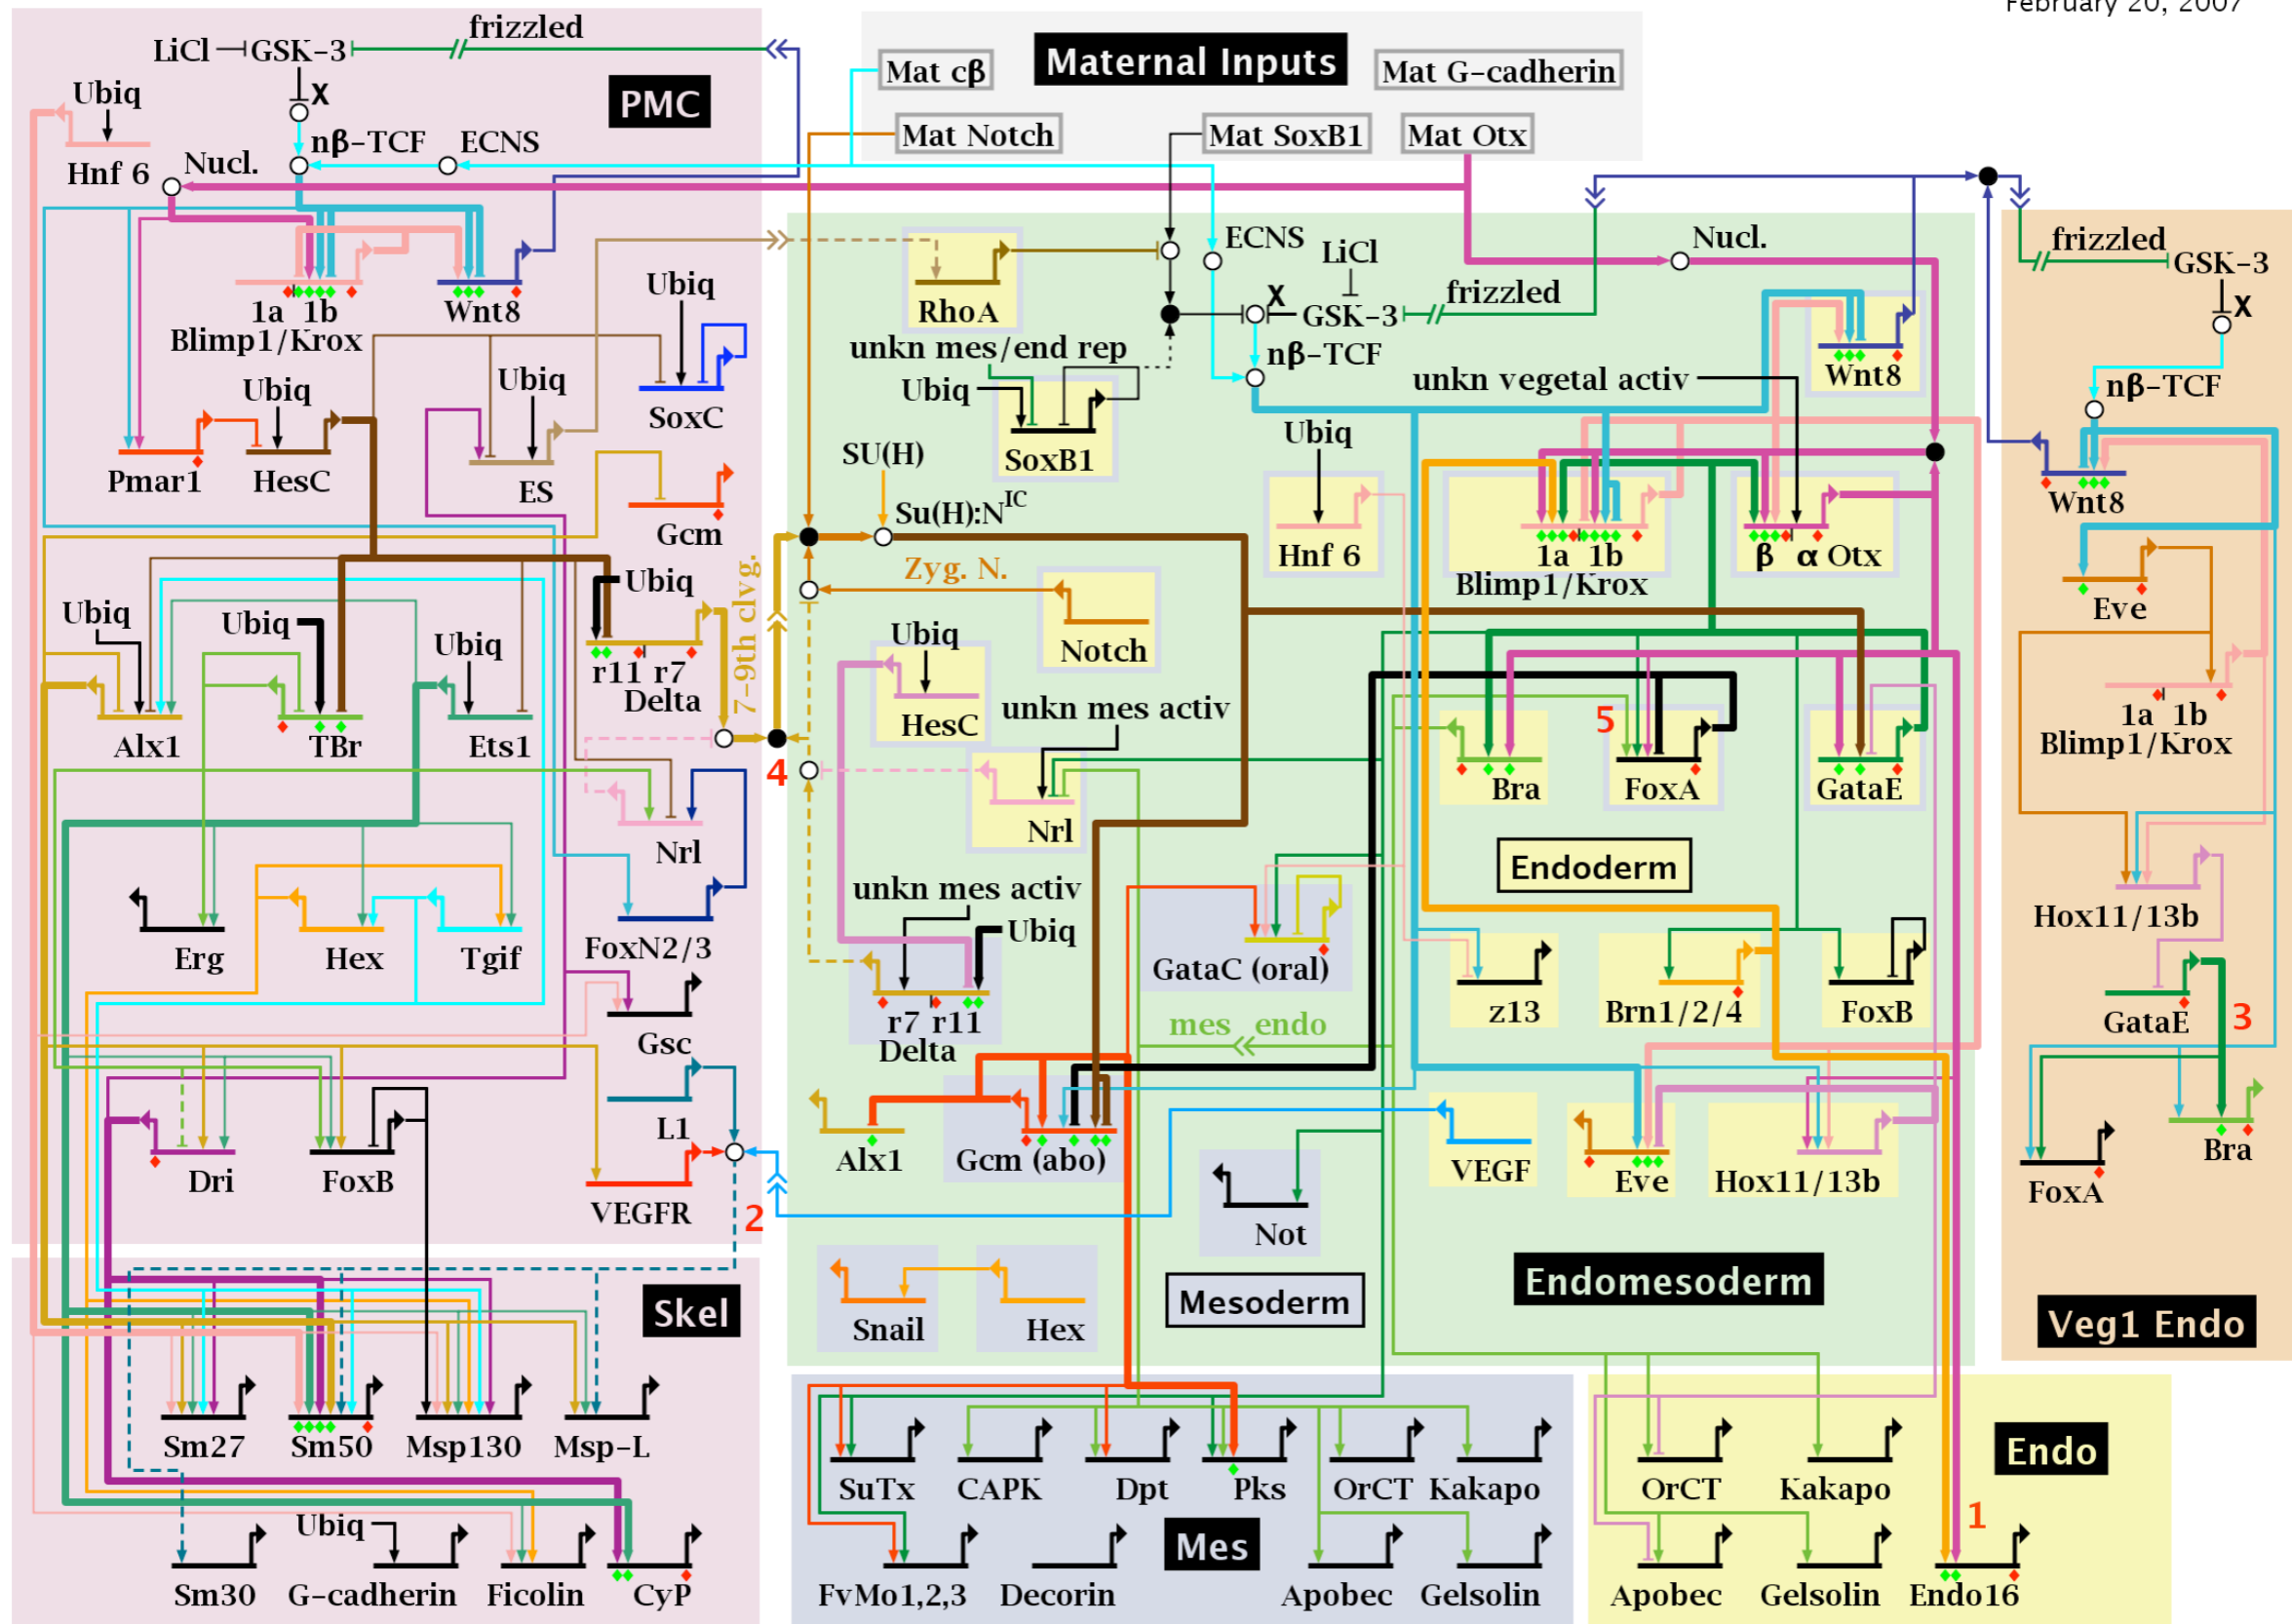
February 20, 2007

Maternal Inputs
Mat cβ
Mat G-cadherin
Mat Notch
Mat SoxB1
Mat Otx

PMC
LiCl
GSK-3
frizzled
X
Ubiq
Hnf 6
Nucl.
nβ-TCF
ECNS
1a 1b
Blimp1/Krox
Wnt8
Ubiq
SoxC
Ubiq
Pmar1
HesC
Ubiq
ES
Gcm
Ubiq
r11 r7
Delta
7-9th clvg.
Ubiq
Alx1
Ubiq
TBr
Ubiq
Ets1
Nrl
Erg
Hex
Tgif
FoxN2/3
Gsc
L1
Dri
FoxB
VEGFR
2
4

Skel
Sm27
Sm50
Msp130
Msp-L
Ubiq
Sm30
G-cadherin
Ficolin
CyP

RhoA
unkn mes/end rep
Ubiq
SoxB1
ECNS
LiCl
X
GSK-3
frizzled
nβ-TCF
SU(H)
Su(H):N$^{IC}$
Zyg. N.
Notch
Ubiq
HesC
unkn mes activ
Nrl
unkn mes activ
Ubiq
r7 r11
Delta
GataC (oral)
mes endo
Alx1
Gcm (abo)
Not
Snail
Hex
Mesoderm

Nucl.
Wnt8
unkn vegetal activ
Ubiq
Hnf 6
1a 1b
Blimp1/Krox
β α Otx
5
Bra
FoxA
GataE
Endoderm
z13
Brn1/2/4
FoxB
VEGF
Eve
Hox11/13b
Endomesoderm

frizzled
GSK-3
X
nβ-TCF
Wnt8
Eve
1a 1b
Blimp1/Krox
Hox11/13b
GataE
3
FoxA
Bra
Veg1 Endo

SuTx
CAPK
Dpt
Pks
OrCT
Kakapo
FvMo1,2,3
Decorin
Mes
Apobec
Gelsolin

Endo
OrCT
Kakapo
1
Apobec
Gelsolin
Endo16